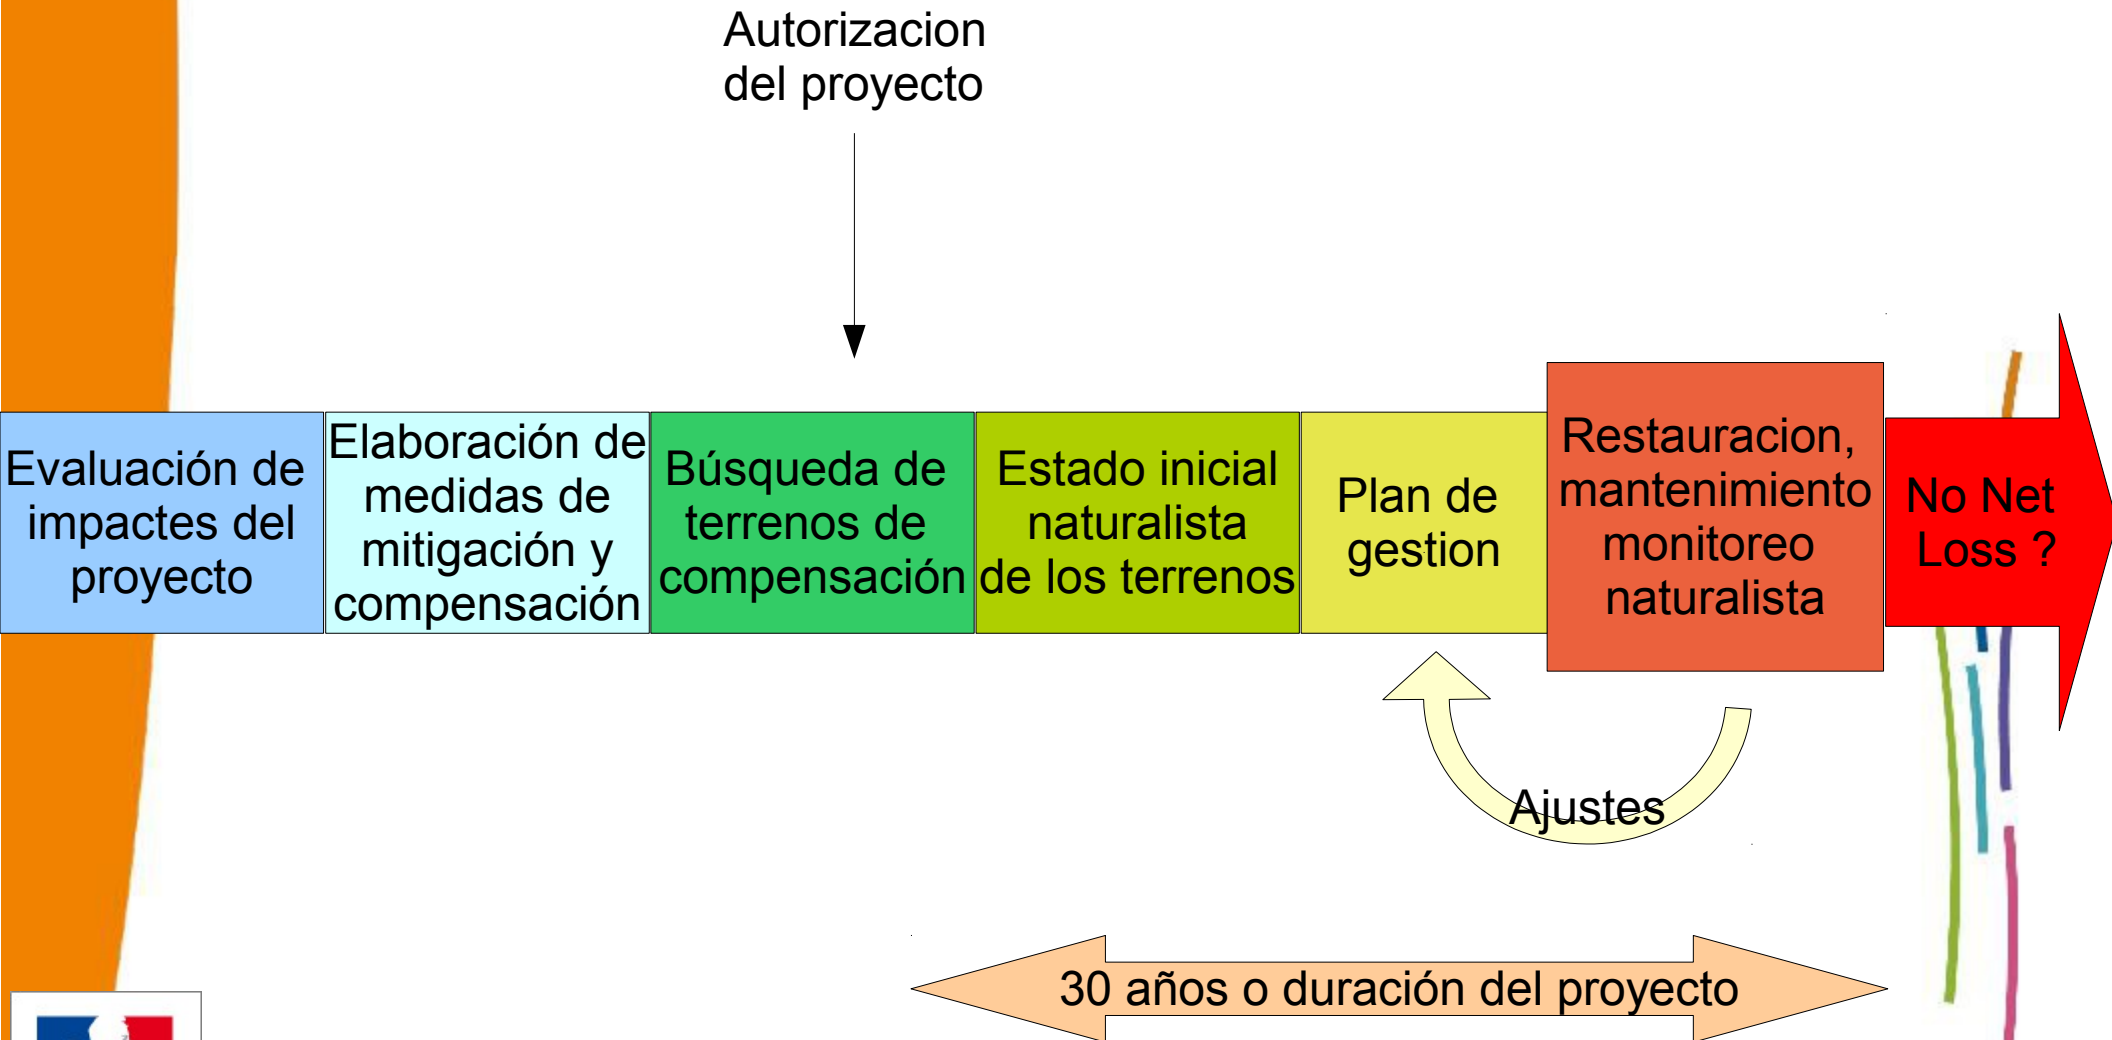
Autorizacion del proyecto

Evaluación de impactes del proyecto

Elaboración de medidas de mitigación y compensación

Búsqueda de terrenos de compensación

Estado inicial naturalista de los terrenos

Plan de gestion

Restauracion, mantenimiento monitoreo naturalista

No Net Loss ?

Ajustes

30 años o duración del proyecto